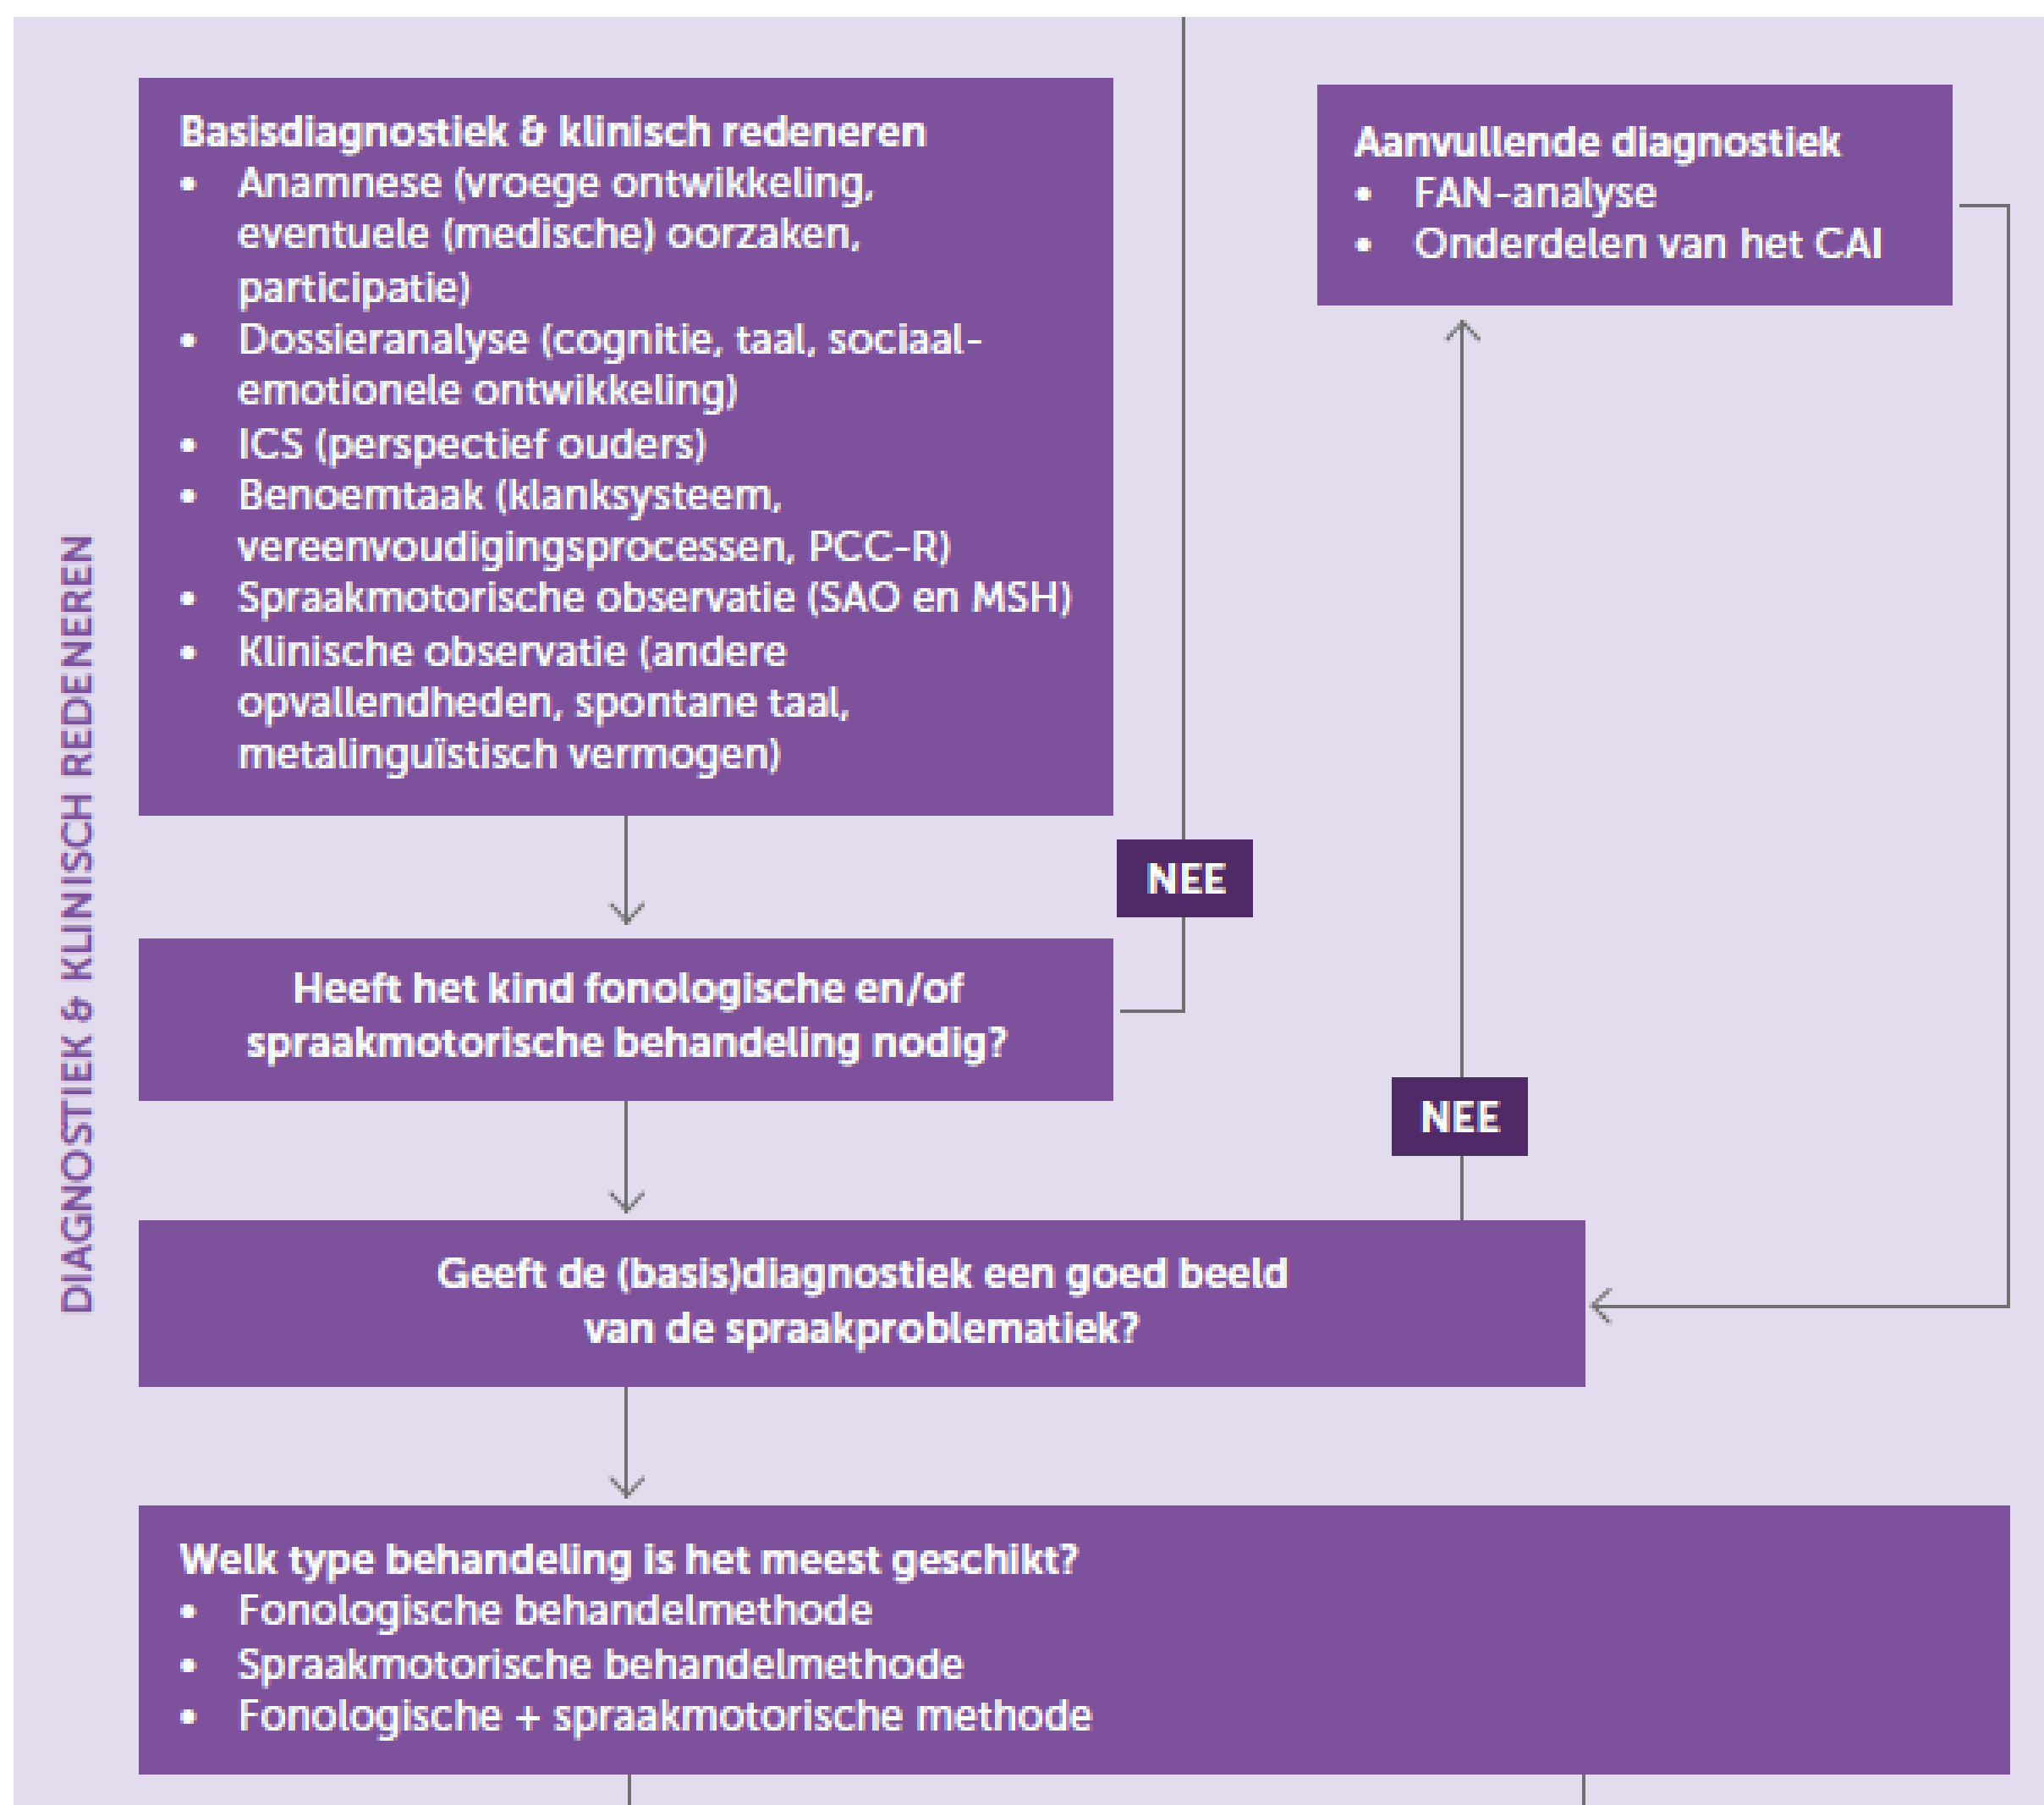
DIAGNOSTIEK & KLINISCH REDENEREN

Basisdiagnostiek & klinisch redeneren
• Anamnese (vroege ontwikkeling, eventuele (medische) oorzaken, participatie)
• Dossieranalyse (cognitie, taal, sociaal-emotionele ontwikkeling)
• ICS (perspectief ouders)
• Benoemtaak (klanksysteem, vereenvoudigingsprocessen, PCC-R)
• Spraakmotorische observatie (SAO en MSH)
• Klinische observatie (andere opvallendheden, spontane taal, metalinguïstisch vermogen)

Aanvullende diagnostiek
• FAN-analyse
• Onderdelen van het CAI

NEE

Heeft het kind fonologische en/of spraakmotorische behandeling nodig?

NEE

Geeft de (basis)diagnostiek een goed beeld van de spraakproblematiek?

Welk type behandeling is het meest geschikt?
• Fonologische behandelmethode
• Spraakmotorische behandelmethode
• Fonologische + spraakmotorische methode